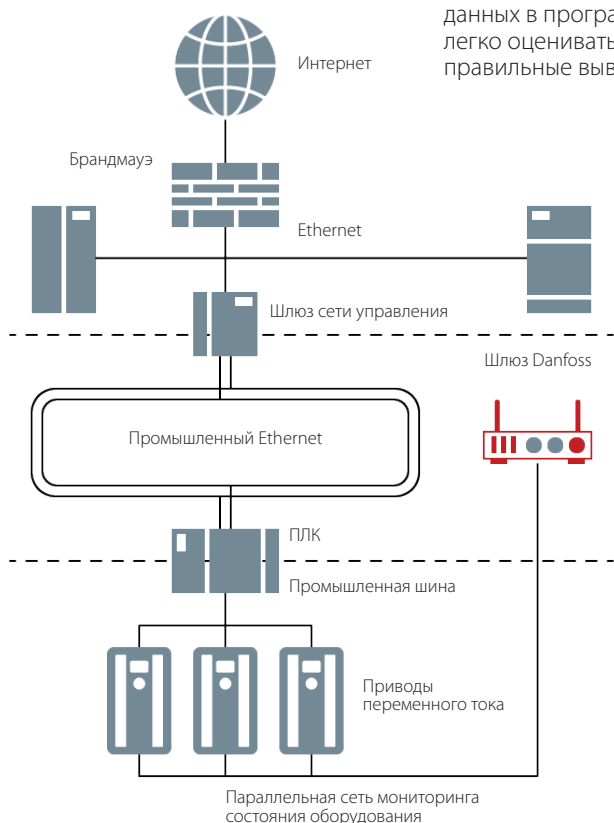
данных в програ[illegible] легко оценивать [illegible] правильные выв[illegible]

Интернет

Брандмауэ

Ethernet

Шлюз сети управления

Шлюз Danfoss

Промышленный Ethernet

ПЛК

Промышленная шина

Приводы переменного тока

Параллельная сеть мониторинга состояния оборудования